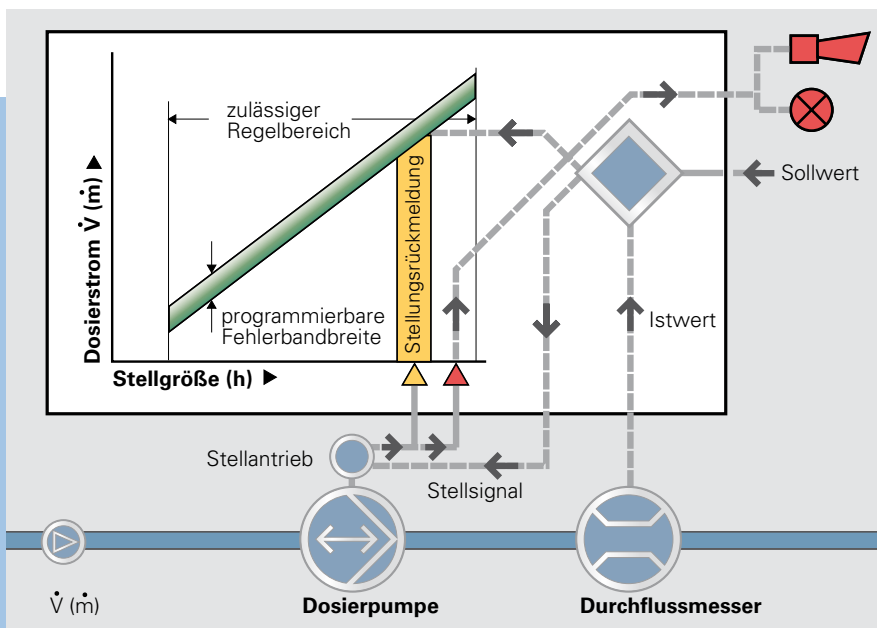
zulässiger Regelbereich

Dosierstrom $\dot{V}$ ($\dot{m}$) ▶

Stellungsrückmeldung

programmierbare Fehlerbandbreite

Stellgröße (h) ▶

Sollwert

Istwert

Stellantrieb

Stellsignal

$\dot{V}$ ($\dot{m}$)

Dosierpumpe

Durchflussmesser